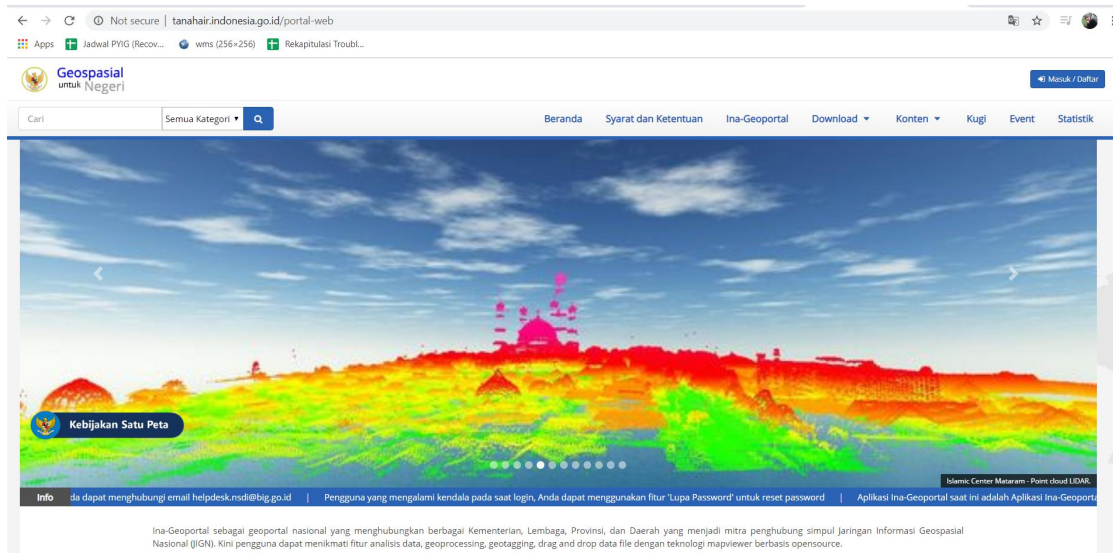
Not secure | tanahair.indonesia.go.id/portal-web

Apps Jadwal PYIG (Recov... wms (256×256) Rekapitulasi Troubl...

Geospasial untuk Negeri

Masuk / Daftar

Cari Semua Kategori

Beranda Syarat dan Ketentuan Ina-Geoportal Download Konten Kugi Event Statistik

Kebijakan Satu Peta

Islamic Center Mataram - Point cloud LIDAR.

Info da dapat menghubungi email helpdesk.nsdi@big.go.id | Pengguna yang mengalami kendala pada saat login, Anda dapat menggunakan fitur 'Lupa Password' untuk reset password | Aplikasi Ina-Geoportal saat ini adalah Aplikasi Ina-Geoporta

Ina-Geoportal sebagai geoportal nasional yang menghubungkan berbagai Kementerian, Lembaga, Provinsi, dan Daerah yang menjadi mitra penghubung simpul Jaringan Informasi Geospasial Nasional (JIGN). Kini pengguna dapat menikmati fitur analisis data, geoprocessing, geotagging, drag and drop data file dengan teknologi mapviewer berbasis opensource.